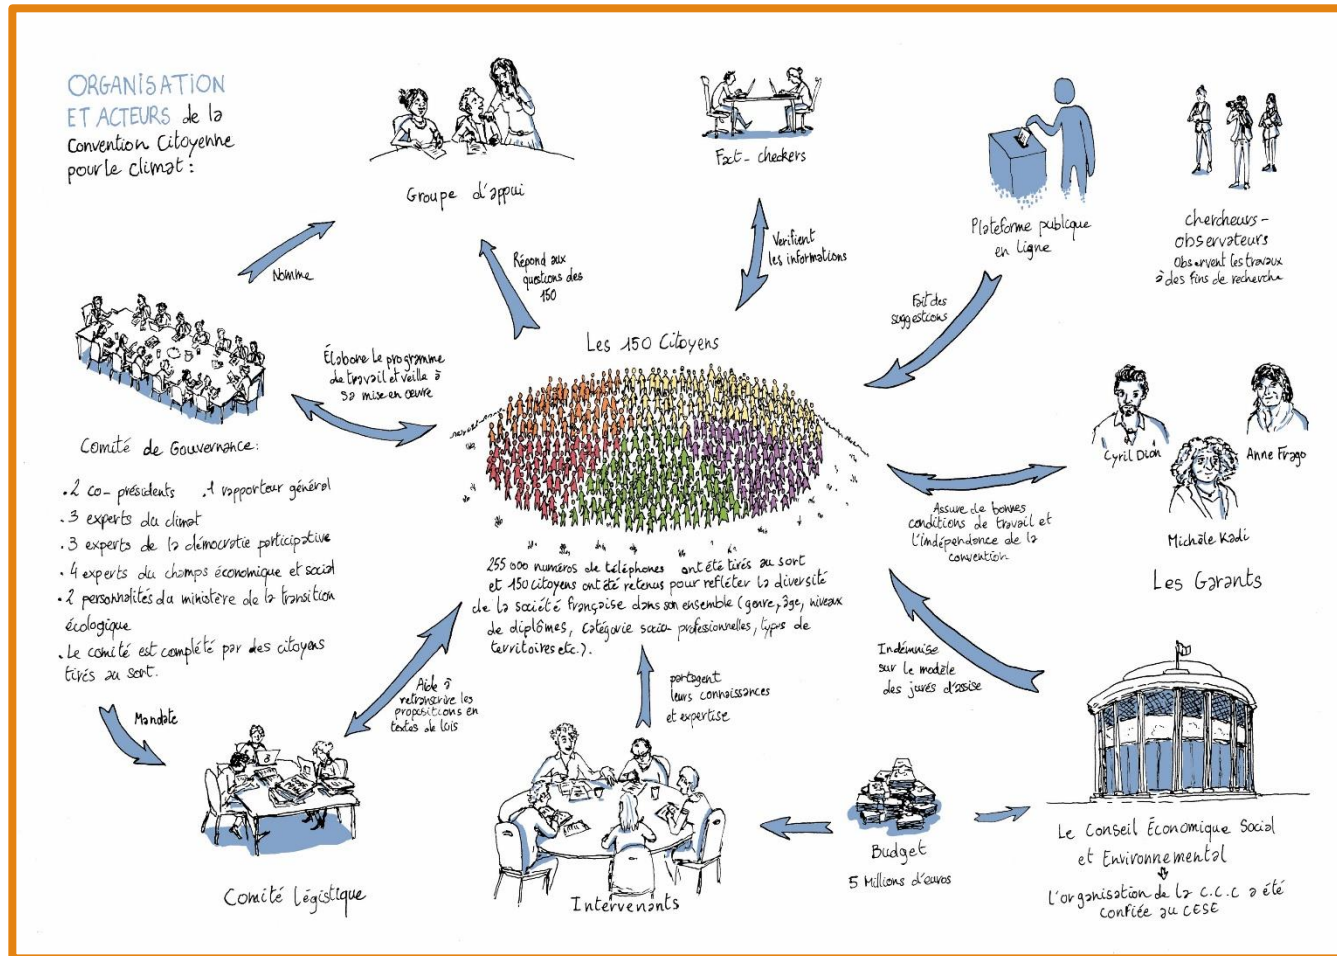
ORGANISATION ET ACTEURS de la Convention Citoyenne pour le climat :

Groupe d'appui

Fact-checkers

Plateforme publique en ligne

chercheurs-observateurs
Observent les travaux à des fins de recherche

Nomme

Répond aux questions des 150

Vérifient les informations

Fait des suggestions

Élabore le programme de travail et veille à sa mise en oeuvre

Les 150 Citoyens

Cyril Dion

Anne Frago

Michèle Kadi

Les Garants

Assure de bonnes conditions de travail et l'indépendance de la convention

Comité de Gouvernance :
. 2 co-présidents . 1 rapporteur général
. 3 experts du climat
. 3 experts de la démocratie participative
. 4 experts du champs économique et social
. 2 personnalités du ministère de la transition écologique
. Le comité est complété par des citoyens tirés au sort.

255 000 numéros de téléphones ont été tirés au sort et 150 citoyens ont été retenus pour refléter la diversité de la société française dans son ensemble (genre, âge, niveaux de diplômes, catégorie socio-professionnelles, types de territoires etc.).

Indemnise sur le modèle des jurés d'assise

Mandate

Aide à retranscrire les propositions en textes de lois

partagent leurs connaissances et expertise

Comité Légistique

Intervenants

Budget
5 Millions d'euros

Le Conseil Économique Social et Environnemental
L'organisation de la C.C.C a été confiée au CESE